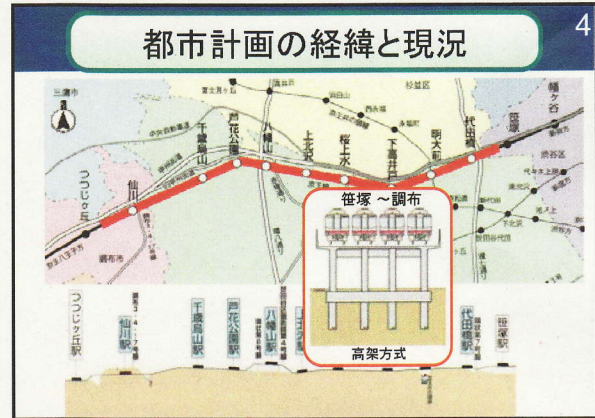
都市計画の経緯と現況

4

三鷹市

桜並

幡ヶ谷

笹塚

代田橋

明大前

下高井戸

桜上水

上北沢

八幡山

芦花公園

千歳烏山

仙川

つつじヶ丘

調布市

渋谷区

笹塚 ～調布

高架方式

つつじヶ丘駅

仙川駅

千歳烏山駅

芦花公園駅

八幡山駅

上北沢駅

代田橋駅

笹塚駅